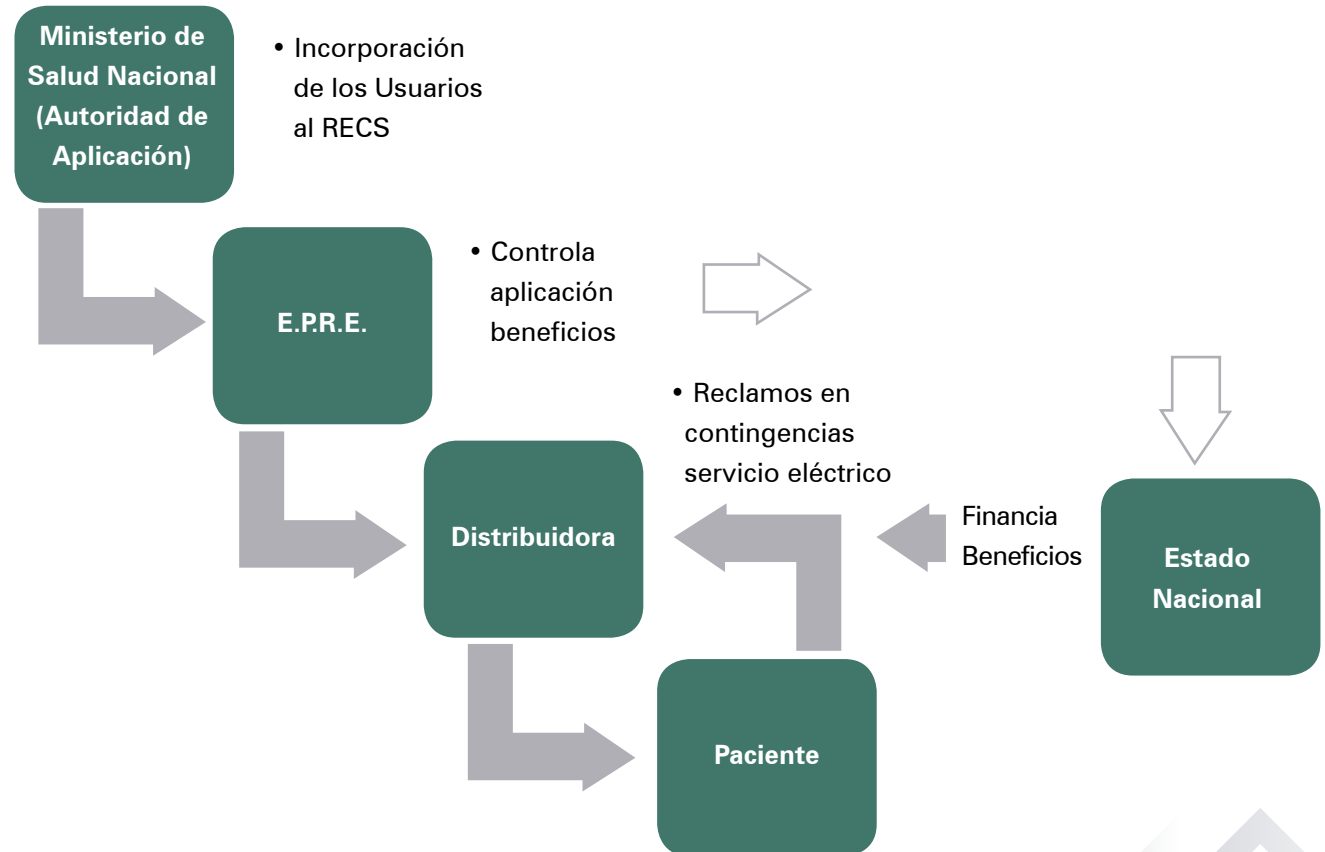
Ministerio de Salud Nacional (Autoridad de Aplicación)

• Incorporación de los Usuarios al RECS

E.P.R.E.

• Controla aplicación beneficios

• Reclamos en contingencias servicio eléctrico

Distribuidora

Financia Beneficios

Estado Nacional

Paciente